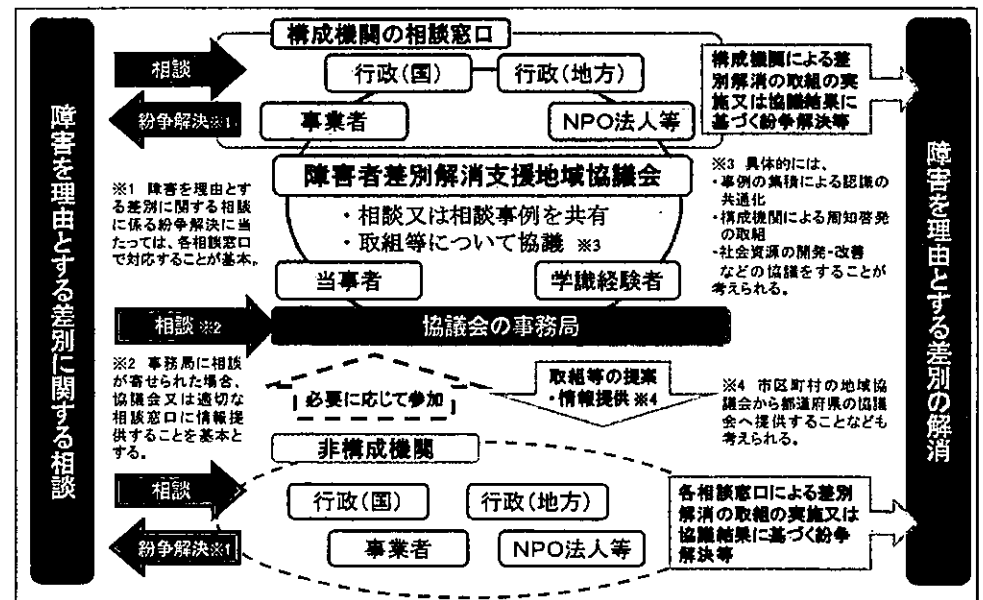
障害を理由とする差別に関する相談

構成機関の相談窓口

相談

紛争解決※1

行政(国)

行政(地方)

事業者

NPO法人等

構成機関による差別解消の取組の実施又は協議結果に基づく紛争解決等

障害者差別解消支援地域協議会

※1 障害を理由とする差別に関する相談に係る紛争解決に当たっては、各相談窓口で対応することが基本。

・相談又は相談事例を共有
・取組等について協議 ※3

※3 具体的には、
・事例の集積による認識の共通化
・構成機関による周知啓発の取組
・社会資源の開発・改善などの協議をすることが考えられる。

当事者

学識経験者

相談 ※2

協議会の事務局

※2 事務局に相談が寄せられた場合、協議会又は適切な相談窓口に情報提供することを基本とする。

必要に応じて参加

取組等の提案・情報提供 ※4

※4 市区町村の地域協議会から都道府県の協議会へ提供することなども考えられる。

非構成機関

相談

紛争解決※1

行政(国)

行政(地方)

事業者

NPO法人等

各相談窓口による差別解消の取組の実施又は協議結果に基づく紛争解決等

障害を理由とする差別の解消